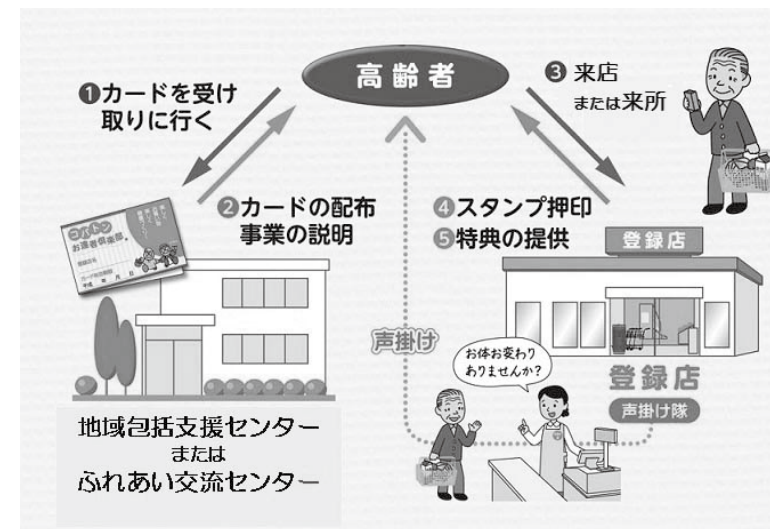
高齢者

❶カードを受け取りに行く

❷カードの配布 事業の説明

❸ 来店 または来所

❹スタンプ押印
❺特典の提供

登録店

声掛け

お体お変わりありませんか?

登録店
声掛け隊

地域包括支援センター
または
ふれあい交流センター